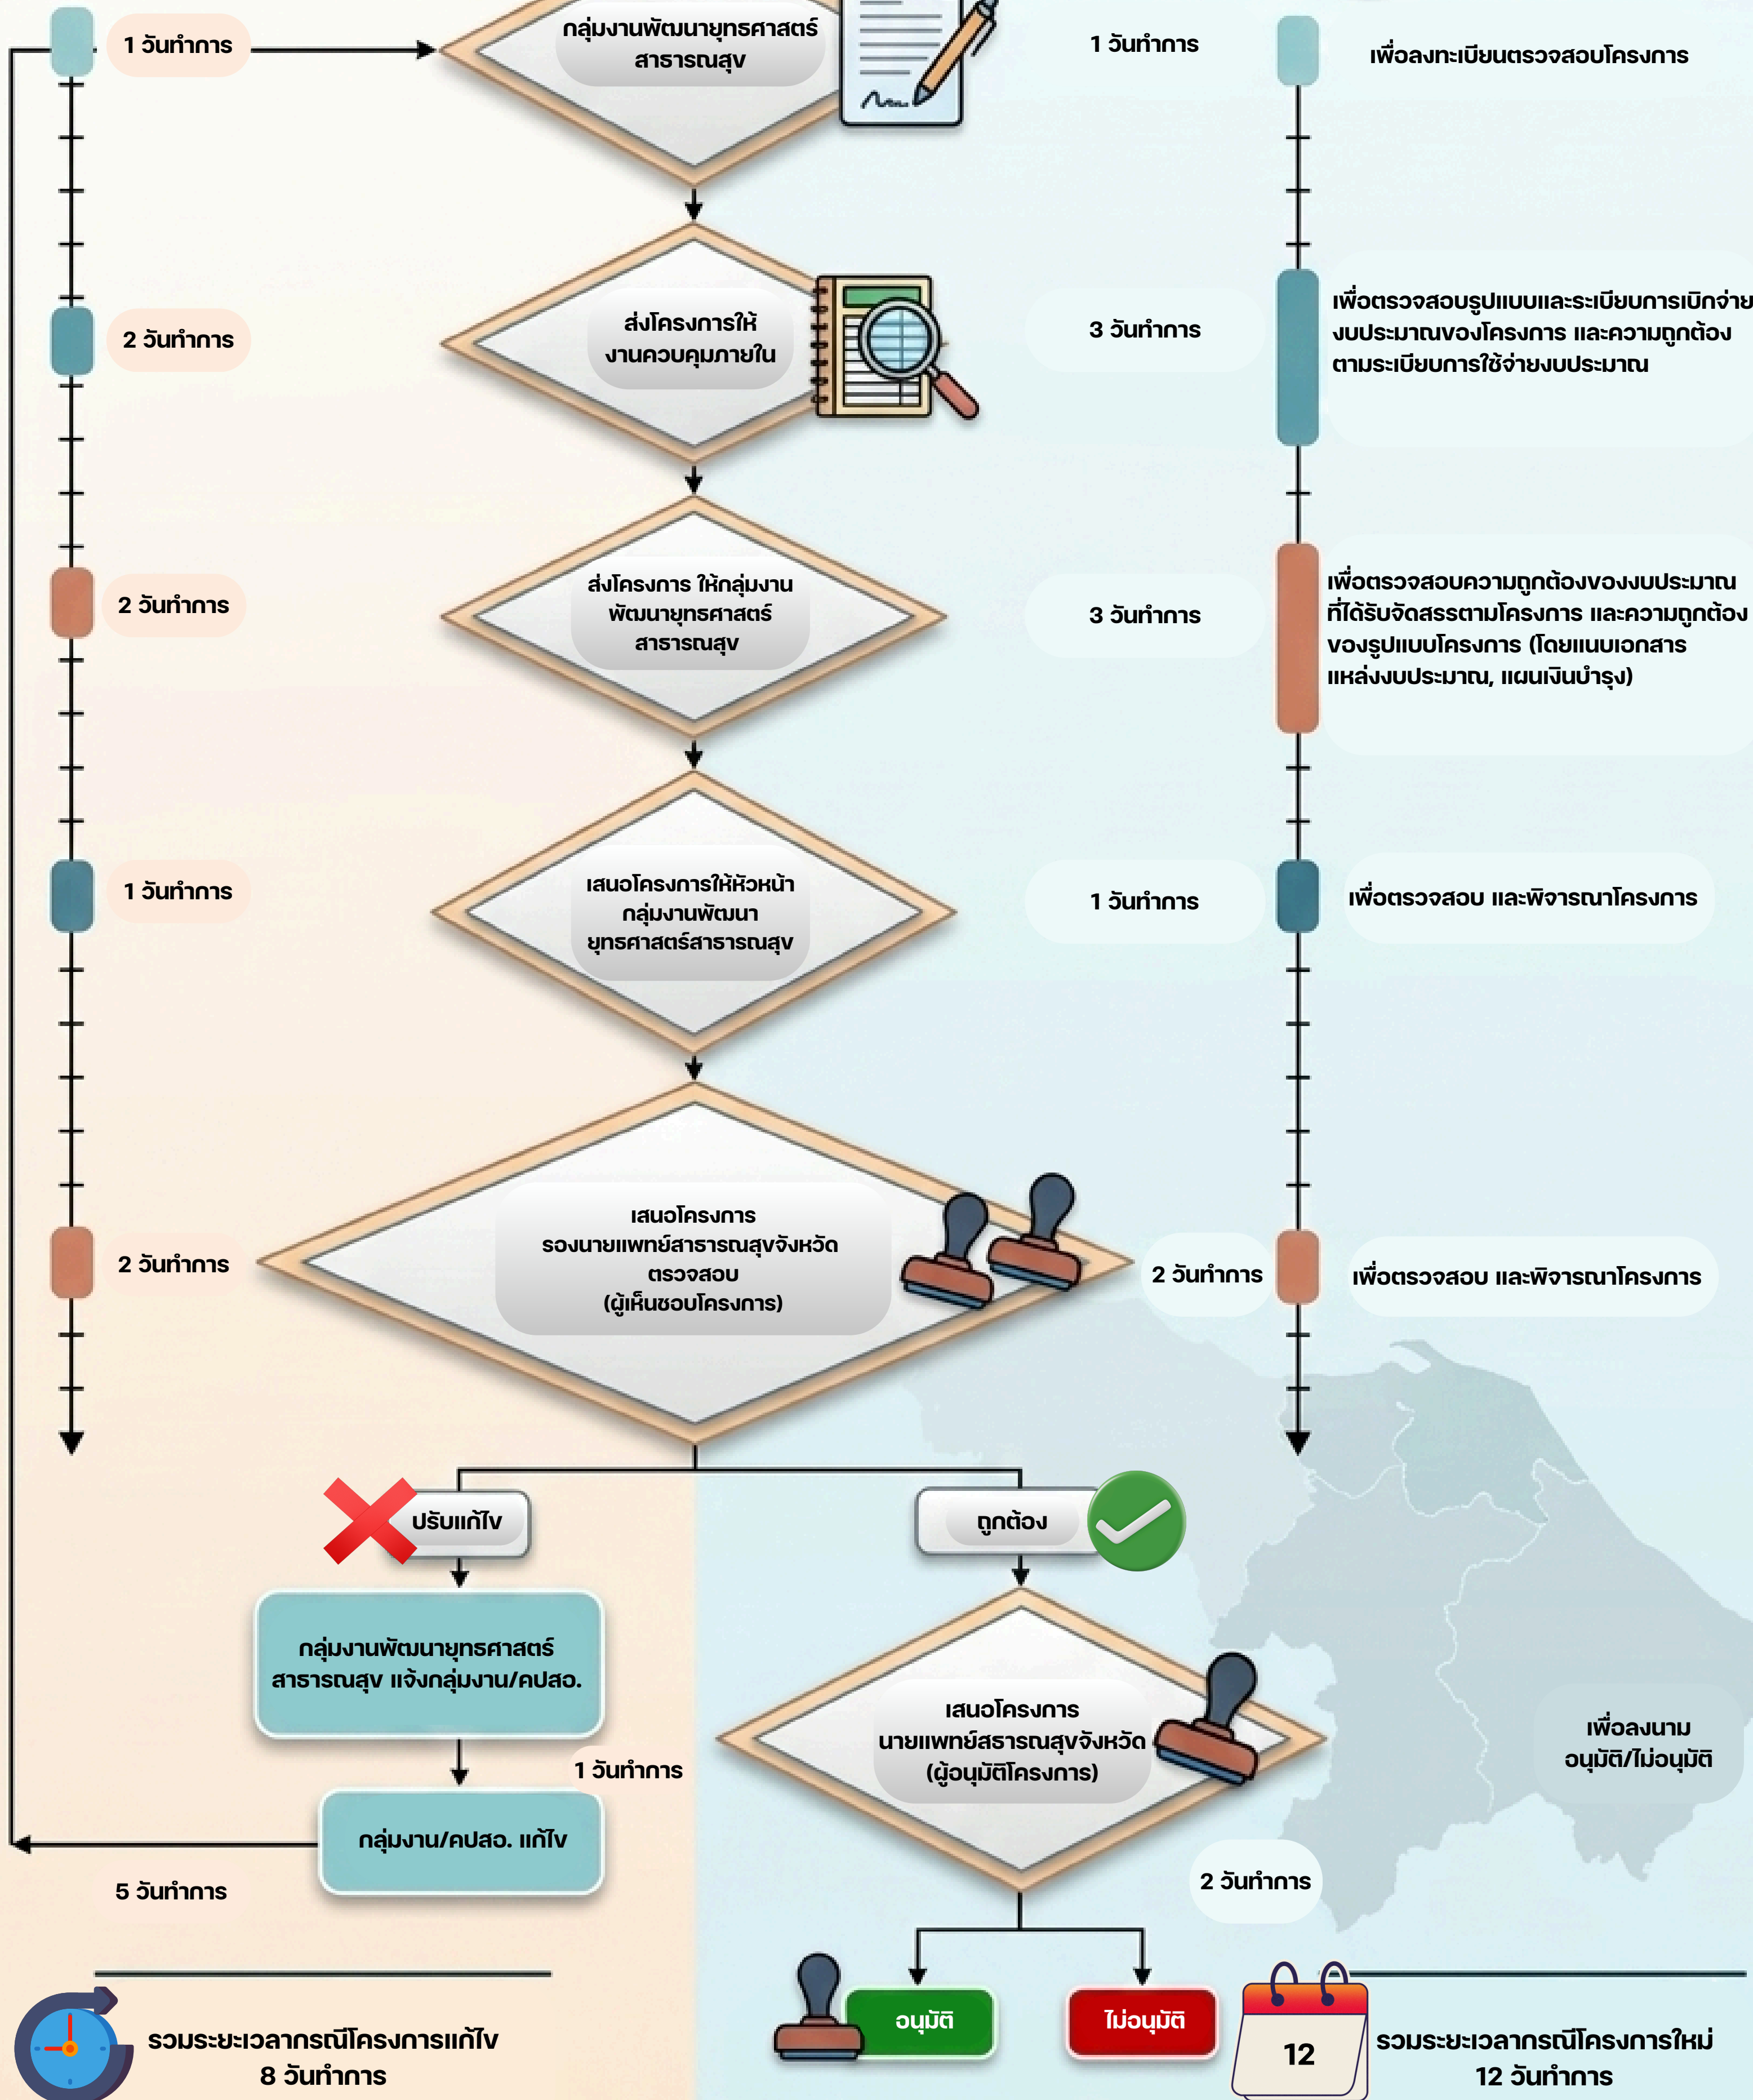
1 วันทำการ

กลุ่มงานพัฒนายุทธศาสตร์สาธารณสุข

1 วันทำการ

เพื่อลงทะเบียนตรวจสอบโครงการ

2 วันทำการ

ส่งโครงการให้งานควบคุมภายใน

3 วันทำการ

เพื่อตรวจสอบรูปแบบและระเบียบการเบิกจ่ายงบประมาณของโครงการ และความถูกต้องตามระเบียบการใช้จ่ายงบประมาณ

2 วันทำการ

ส่งโครงการ ให้กลุ่มงานพัฒนายุทธศาสตร์สาธารณสุข

3 วันทำการ

เพื่อตรวจสอบความถูกต้องของงบประมาณที่ได้รับจัดสรรตามโครงการ และความถูกต้องของรูปแบบโครงการ (โดยแนบเอกสารแหล่งงบประมาณ, แผนเงินบำรุง)

1 วันทำการ

เสนอโครงการให้หัวหน้ากลุ่มงานพัฒนายุทธศาสตร์สาธารณสุข

1 วันทำการ

เพื่อตรวจสอบ และพิจารณาโครงการ

2 วันทำการ

เสนอโครงการ รองนายแพทย์สาธารณสุขจังหวัด ตรวจสอบ (ผู้เห็นชอบโครงการ)

2 วันทำการ

เพื่อตรวจสอบ และพิจารณาโครงการ

ปรับแก้ไข

ถูกต้อง

กลุ่มงานพัฒนายุทธศาสตร์สาธารณสุข แจ้งกลุ่มงาน/คปสอ.

1 วันทำการ

กลุ่มงาน/คปสอ. แก้ไข

5 วันทำการ

เสนอโครงการ นายแพทย์สาธารณสุขจังหวัด (ผู้อนุมัติโครงการ)

เพื่อลงนาม อนุมัติ/ไม่อนุมัติ

2 วันทำการ

อนุมัติ

ไม่อนุมัติ

รวมระยะเวลากรณีโครงการแก้ไข 8 วันทำการ

12

รวมระยะเวลากรณีโครงการใหม่ 12 วันทำการ